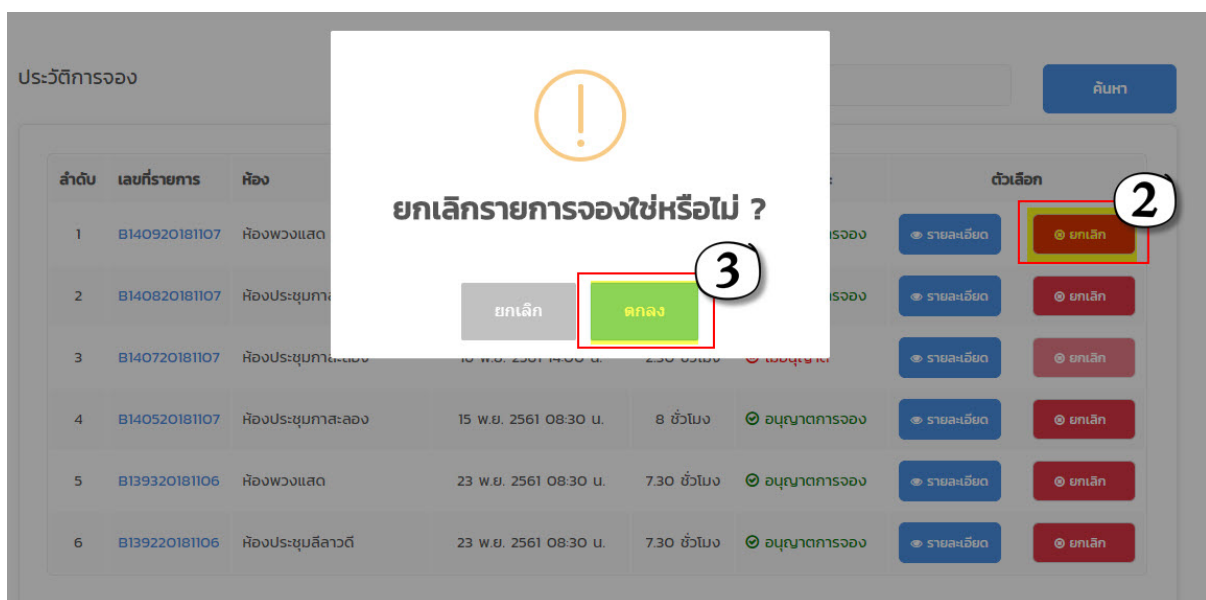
ประวัติการจอง

ค้นหา

!

ยกเลิกรายการจองใช่หรือไม่ ?

ยกเลิก

ตกลง

3

2

| ลำดับ | เลขที่รายการ | ห้อง | | | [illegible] | ตัวเลือก | |
|---|---|---|---|---|---|---|---|
| 1 | B140920181107 | ห้องพวงแสด | | | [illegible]การจอง | รายละเอียด | ยกเลิก |
| 2 | B140820181107 | ห้องประชุมกา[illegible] | | | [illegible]การจอง | รายละเอียด | ยกเลิก |
| 3 | B140720181107 | ห้องประชุมกาสะลอง | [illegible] พ.ย. 2561 14:00 น. | 2.30 ชั่วโมง | ไม่อนุญาต | รายละเอียด | ยกเลิก |
| 4 | B140520181107 | ห้องประชุมกาสะลอง | 15 พ.ย. 2561 08:30 น. | 8 ชั่วโมง | อนุญาตการจอง | รายละเอียด | ยกเลิก |
| 5 | B139320181106 | ห้องพวงแสด | 23 พ.ย. 2561 08:30 น. | 7.30 ชั่วโมง | อนุญาตการจอง | รายละเอียด | ยกเลิก |
| 6 | B139220181106 | ห้องประชุมลีลาวดี | 23 พ.ย. 2561 08:30 น. | 7.30 ชั่วโมง | อนุญาตการจอง | รายละเอียด | ยกเลิก |